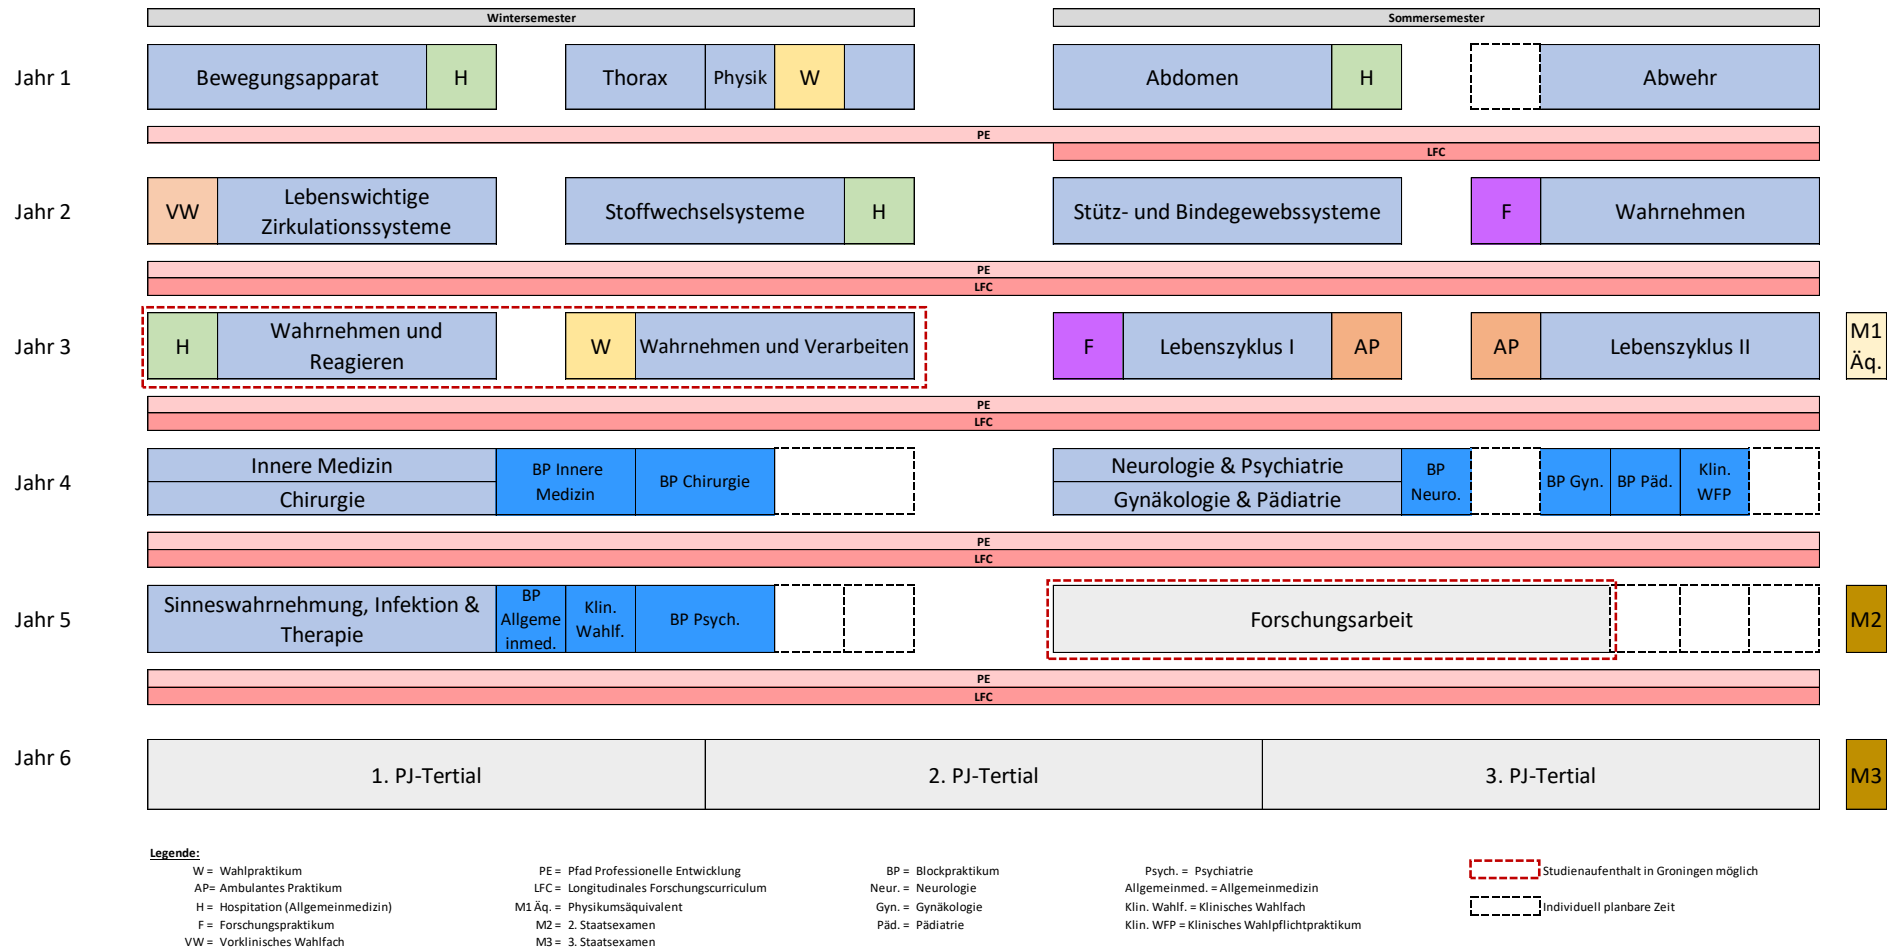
Wintersemester | Sommersemester

Jahr 1
Bewegungsapparat | H | Thorax | Physik | W | Abdomen | H | Abwehr
PE
LFC

Jahr 2
VW | Lebenswichtige Zirkulationssysteme | Stoffwechselsysteme | H | Stütz- und Bindegewebssysteme | F | Wahrnehmen
PE
LFC

Jahr 3
H | Wahrnehmen und Reagieren | W | Wahrnehmen und Verarbeiten | F | Lebenszyklus I | AP | AP | Lebenszyklus II | M1 Äq.
PE
LFC

Jahr 4
Innere Medizin | Chirurgie | BP Innere Medizin | BP Chirurgie | Neurologie & Psychiatrie | Gynäkologie & Pädiatrie | BP Neuro. | BP Gyn. | BP Päd. | Klin. WFP
PE
LFC

Jahr 5
Sinneswahrnehmung, Infektion & Therapie | BP Allgemeinmed. | Klin. Wahlf. | BP Psych. | Forschungsarbeit | M2
PE
LFC

Jahr 6
1. PJ-Tertial | 2. PJ-Tertial | 3. PJ-Tertial | M3

Legende:
W = Wahlpraktikum
AP= Ambulantes Praktikum
H = Hospitation (Allgemeinmedizin)
F = Forschungspraktikum
VW = Vorklinisches Wahlfach

PE = Pfad Professionelle Entwicklung
LFC = Longitudinales Forschungscurriculum
M1 Äq. = Physikumsäquivalent
M2 = 2. Staatsexamen
M3 = 3. Staatsexamen

BP = Blockpraktikum
Neur. = Neurologie
Gyn. = Gynäkologie
Päd. = Pädiatrie

Psych. = Psychiatrie
Allgemeinmed. = Allgemeinmedizin
Klin. Wahlf. = Klinisches Wahlfach
Klin. WFP = Klinisches Wahlpflichtpraktikum

Studienaufenthalt in Groningen möglich
Individuell planbare Zeit